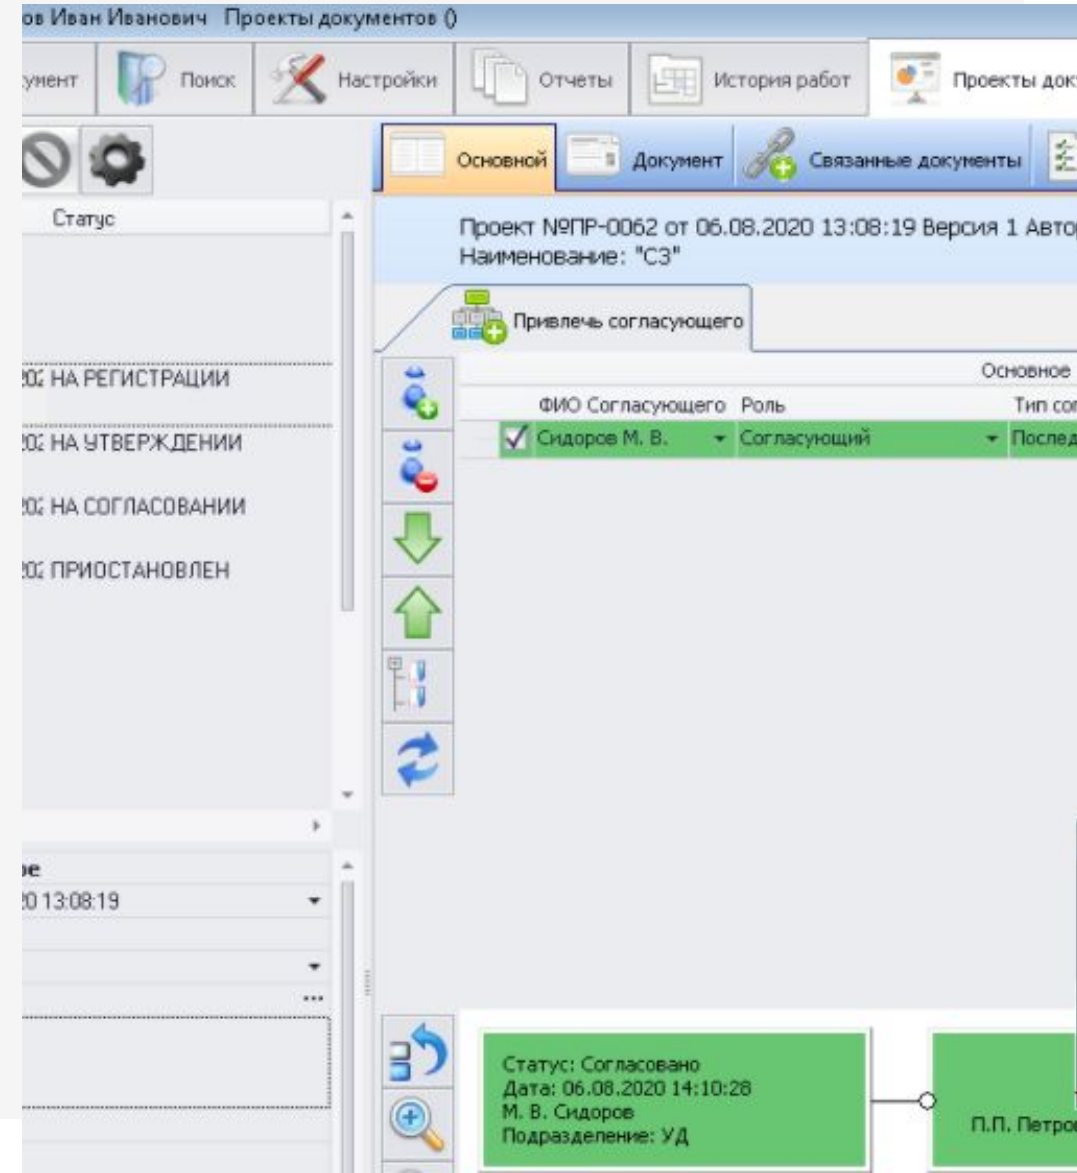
ов Иван Иванович Проекты документов ()

умент Поиск Настройки Отчеты История работ Проекты док

Статус

20: НА РЕГИСТРАЦИИ

20: НА УТВЕРЖДЕНИИ

20: НА СОГЛАСОВАНИИ

20: ПРИОСТАНОВЛЕН

ре
20 13:08:19

...

Основной Документ Связанные документы

Проект №ПР-0062 от 06.08.2020 13:08:19 Версия 1 Авто
Наименование: "СЗ"

Привлечь согласующего

Основное

| ФИО Согласующего | Роль | Тип со |
|---|---|---|
| Сидоров М. В. | Согласующий | Послед |

Статус: Согласовано
Дата: 06.08.2020 14:10:28
М. В. Сидоров
Подразделение: УД

П.П. Петро